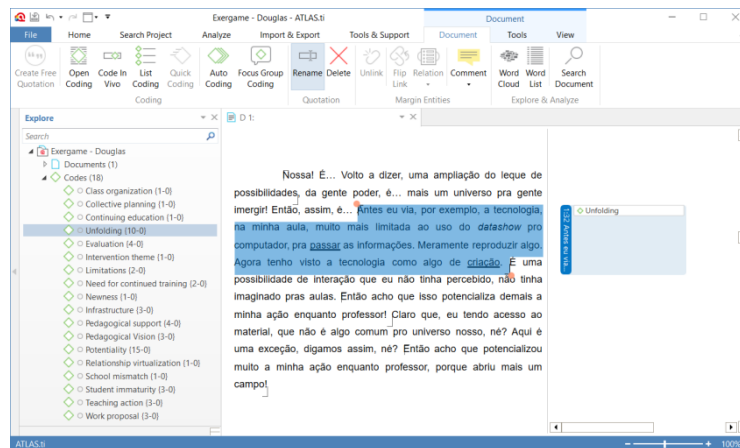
Exergame - Douglas - ATLAS.ti

Document

File Home Search Project Analyze Import & Export Tools & Support Document Tools View

Create Free Quotation
Open Coding
Code In Vivo
List Coding
Quick Coding
Auto Coding
Focus Group Coding
Coding
Rename
Delete
Quotation
Unlink
Flip Link
Relation
Comment
Margin Entities
Word Cloud
Word List
Search Document
Explore & Analyze

Explore

Search

Exergame - Douglas
Documents (1)
Codes (18)
Class organization (1-0)
Collective planning (1-0)
Continuing education (1-0)
Unfolding (10-0)
Evaluation (4-0)
Intervention theme (1-0)
Limitations (2-0)
Need for continued training (2-0)
Newness (1-0)
Infrastructure (3-0)
Pedagogical support (4-0)
Pedagogical Vision (3-0)
Potentiality (15-0)
Relationship virtualization (1-0)
School mismatch (1-0)
Student immaturity (3-0)
Teaching action (3-0)
Work proposal (3-0)

D 1:

Nossa! É... Volto a dizer, uma ampliação do leque de possibilidades, da gente poder, é... mais um universo pra gente imergir! Então, assim, é... Antes eu via, por exemplo, a tecnologia, na minha aula, muito mais limitada ao uso do datashow pro computador, pra passar as informações. Meramente reproduzir algo. Agora tenho visto a tecnologia como algo de criação. É uma possibilidade de interação que eu não tinha percebido, não tinha imaginado pras aulas. Então acho que isso potencializa demais a minha ação enquanto professor! Claro que, eu tendo acesso ao material, que não é algo comum pro universo nosso, né? Aqui é uma exceção, digamos assim, né? Então acho que potencializou muito a minha ação enquanto professor, porque abriu mais um campo!

1:32 Antes eu via...
Unfolding

ATLAS.ti
100%